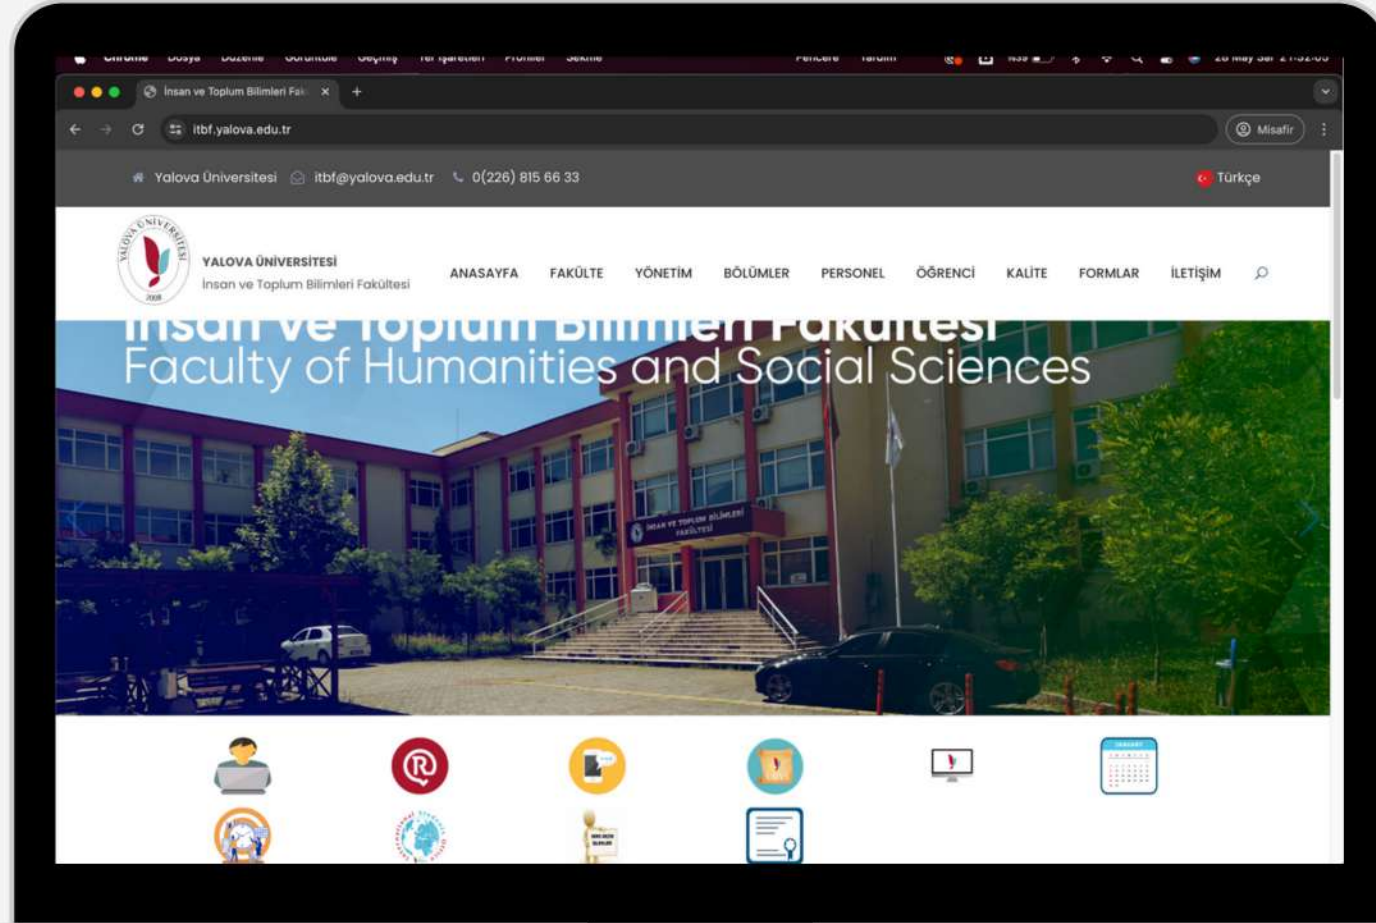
Chrome Dosya Düzenle Görüntüle Geçmiş Yer İşaretleri Profiller Sekme Pencere Yardım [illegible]

İnsan ve Toplum Bilimleri Fak ×

itbf.yalova.edu.tr

Misafir

Yalova Üniversitesi itbf@yalova.edu.tr 0(226) 815 66 33

Türkçe

YALOVA ÜNİVERSİTESİ 2008

YALOVA ÜNİVERSİTESİ
İnsan ve Toplum Bilimleri Fakültesi

ANASAYFA FAKÜLTE YÖNETİM BÖLÜMLER PERSONEL ÖĞRENCİ KALİTE FORMLAR İLETİŞİM

İnsan ve Toplum Bilimleri Fakültesi
Faculty of Humanities and Social Sciences

İNSAN VE TOPLUM BİLİMLERİ FAKÜLTESİ